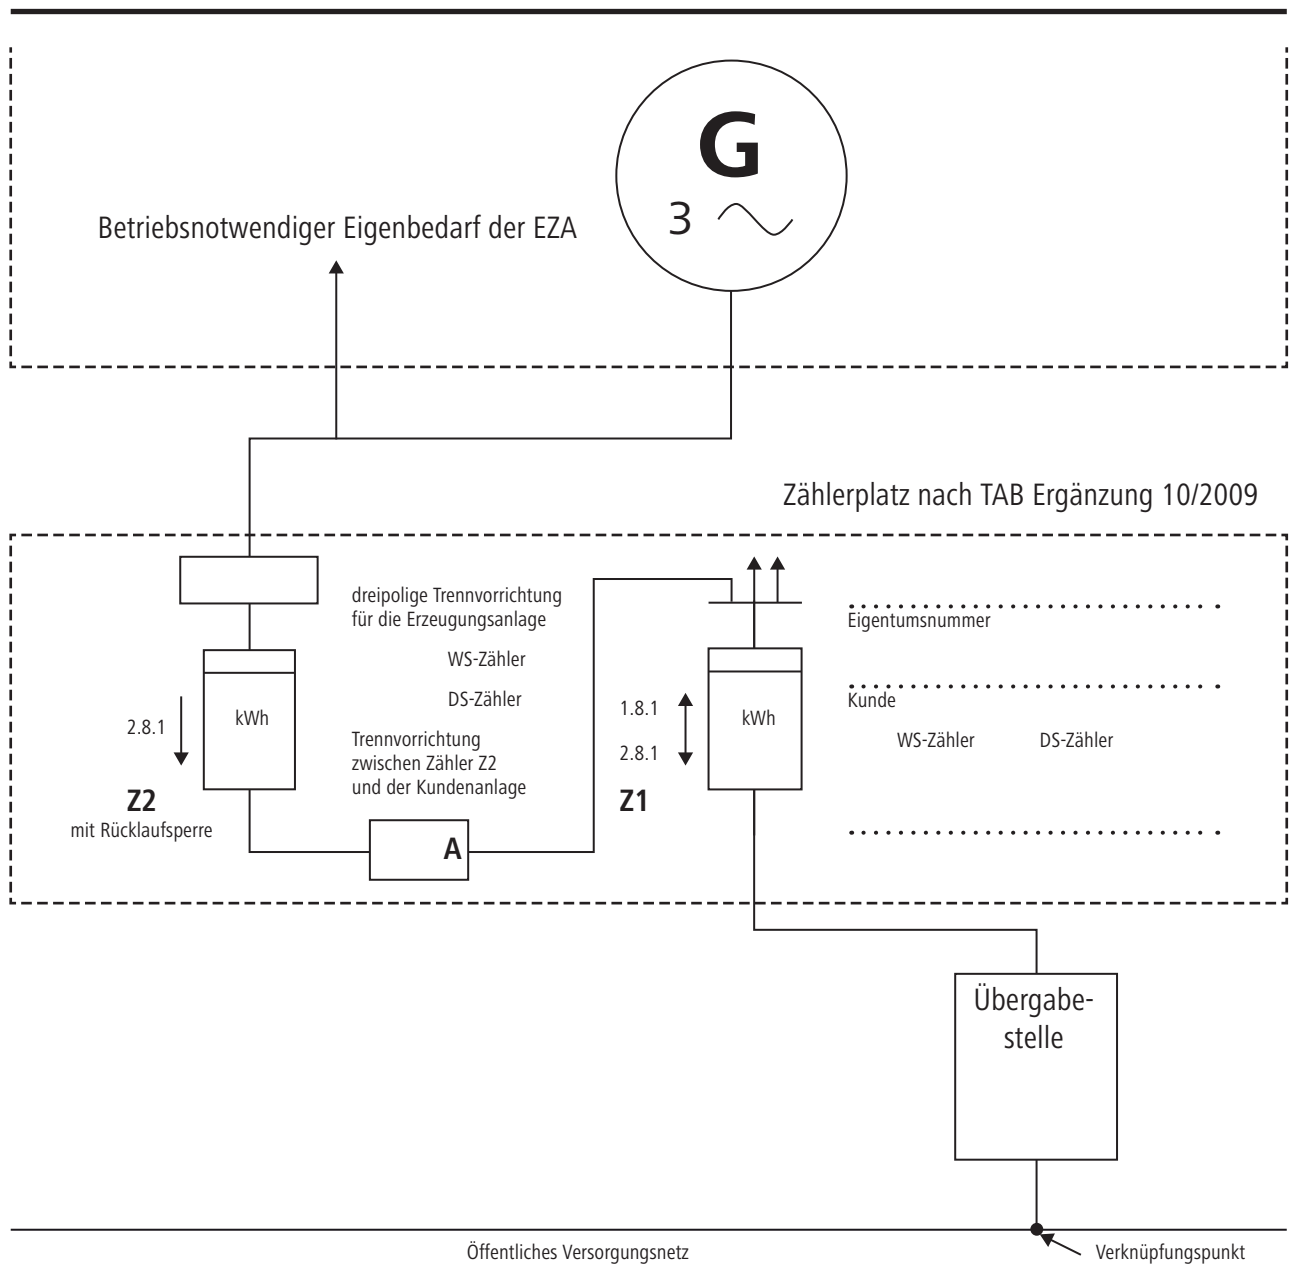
G
3 ~

Betriebsnotwendiger Eigenbedarf der EZA

Zählerplatz nach TAB Ergänzung 10/2009

dreipolige Trennvorrichtung für die Erzeugungsanlage

WS-Zähler

DS-Zähler

Trennvorrichtung zwischen Zähler Z2 und der Kundenanlage

Eigentumsnummer

Kunde

WS-Zähler DS-Zähler

2.8.1

kWh

Z2
mit Rücklaufsperre

A

1.8.1

2.8.1

kWh

Z1

Übergabestelle

Öffentliches Versorgungnetz

Verknüpfungspunkt